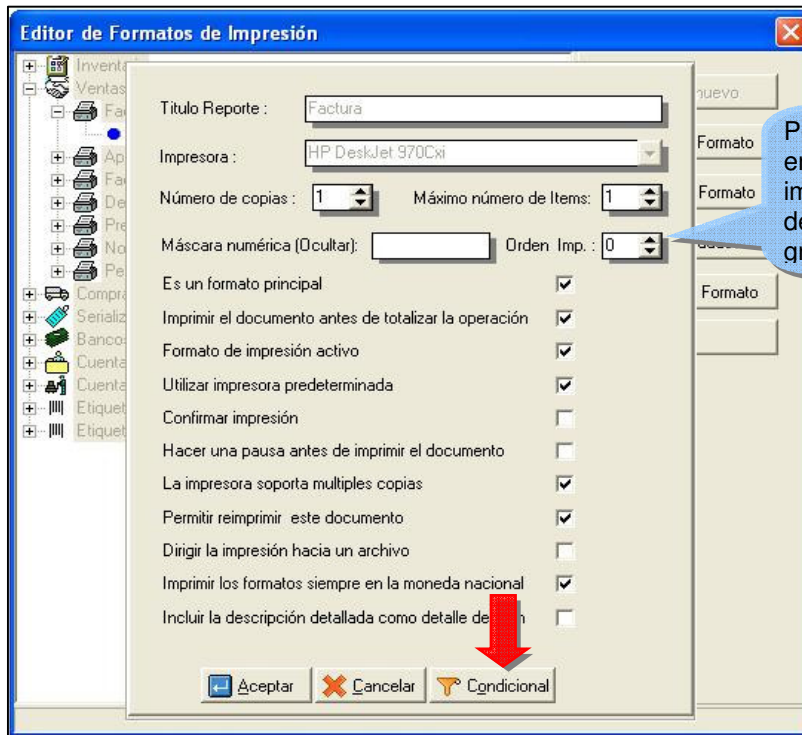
Editor de Formatos de Impresión

Invent
Ventas
Fa
Ap
Fa
De
Pr
No
Pe
Compr
Seriali
Banco
Cuent
Cuent
Etique
Etique

nuevo
Formato
Formato
Formato

P
er
im
de
gr

Titulo Reporte : Factura

Impresora : HP DeskJet 970Cxi

Número de copias : 1 Máximo número de Items: 1

Máscara numérica (Ocultar): Orden Imp. : 0

Es un formato principal

Imprimir el documento antes de totalizar la operación

Formato de impresión activo

Utilizar impresora predeterminada

Confirmar impresión

Hacer una pausa antes de imprimir el documento

La impresora soporta multiples copias

Permitir reimprimir este documento

Dirigir la impresión hacia un archivo

Imprimir los formatos siempre en la moneda nacional

Incluir la descripción detallada como detalle de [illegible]

Aceptar Cancelar Condicional